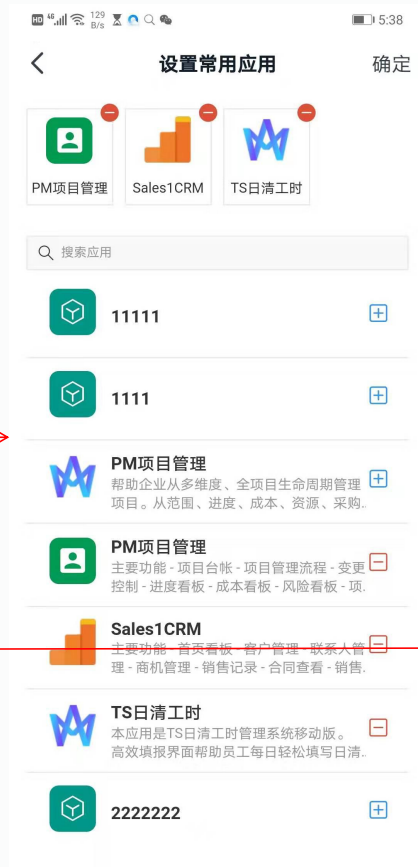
HD 4G 129 B/s 5:38

设置常用应用

确定

PM项目管理

Sales1CRM

TS日清工时

搜索应用

11111

1111

PM项目管理
帮助企业从多维度、全项目生命周期管理项目。从范围、进度、成本、资源、采购...

PM项目管理
主要功能 - 项目台帐 - 项目管理流程 - 变更控制 - 进度看板 - 成本看板 - 风险看板 - 项...

Sales1CRM
主要功能 - 首页看板 - 客户管理 - 联系人管理 - 商机管理 - 销售记录 - 合同查看 - 销售...

TS日清工时
本应用是TS日清工时管理系统移动版。高效填报界面帮助员工每日轻松填写日清...

2222222